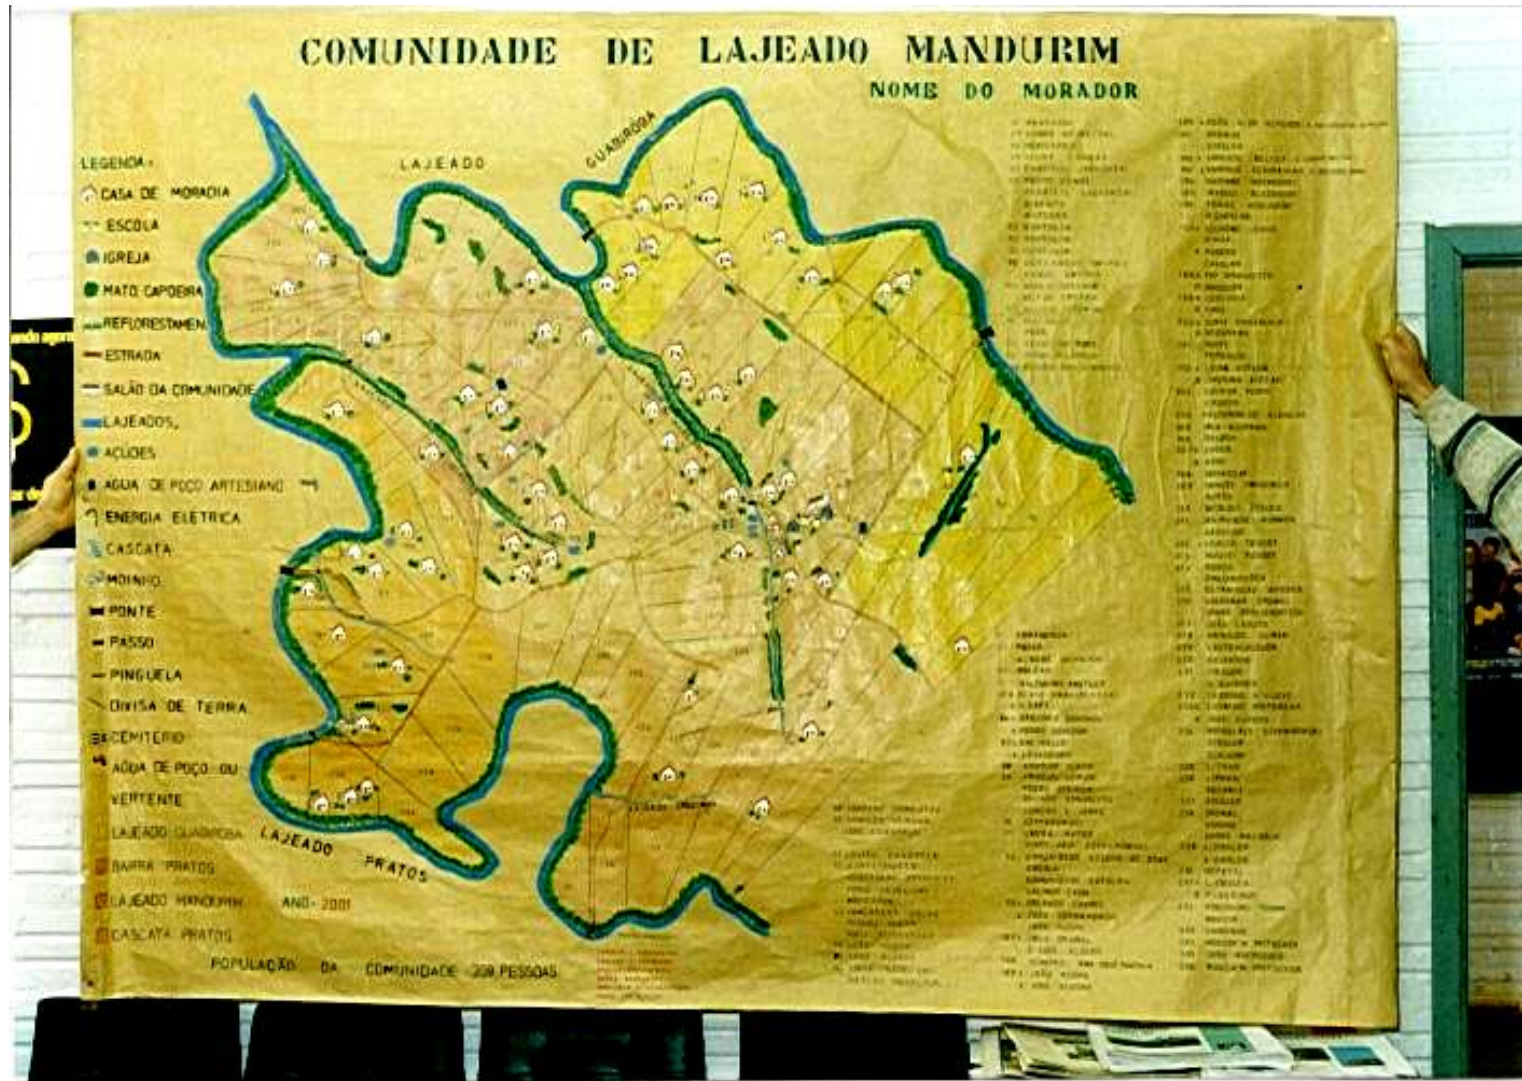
COMUNIDADE DE LAJEADO MANDURIM

NOME DO MORADOR

LEGENDA:
CASA DE MORADIA
ESCOLA
IGREJA
MATO CAPOEIRA
REFLORESTAMEN
ESTRADA
SALÃO DA COMUNIDADE
LAJEADOS
AÇUDES
AGUA DE POÇO ARTESIANO
ENERGIA ELETRICA
CASCATA
MOINHO
PONTE
PASSO
PINGUELA
DIVISA DE TERRA
CEMITERIO
AGUA DE POÇO OU VERTENTE
LAJEADO GUABIROBA
BARRA PRATOS
LAJEADO MANDURIM
CASCATA PRATOS

LAJEADO
GUABIROBA
LAJEADO PRATOS

ANO - 2001

POPULAÇÃO DA COMUNIDADE 208 PESSOAS

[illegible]